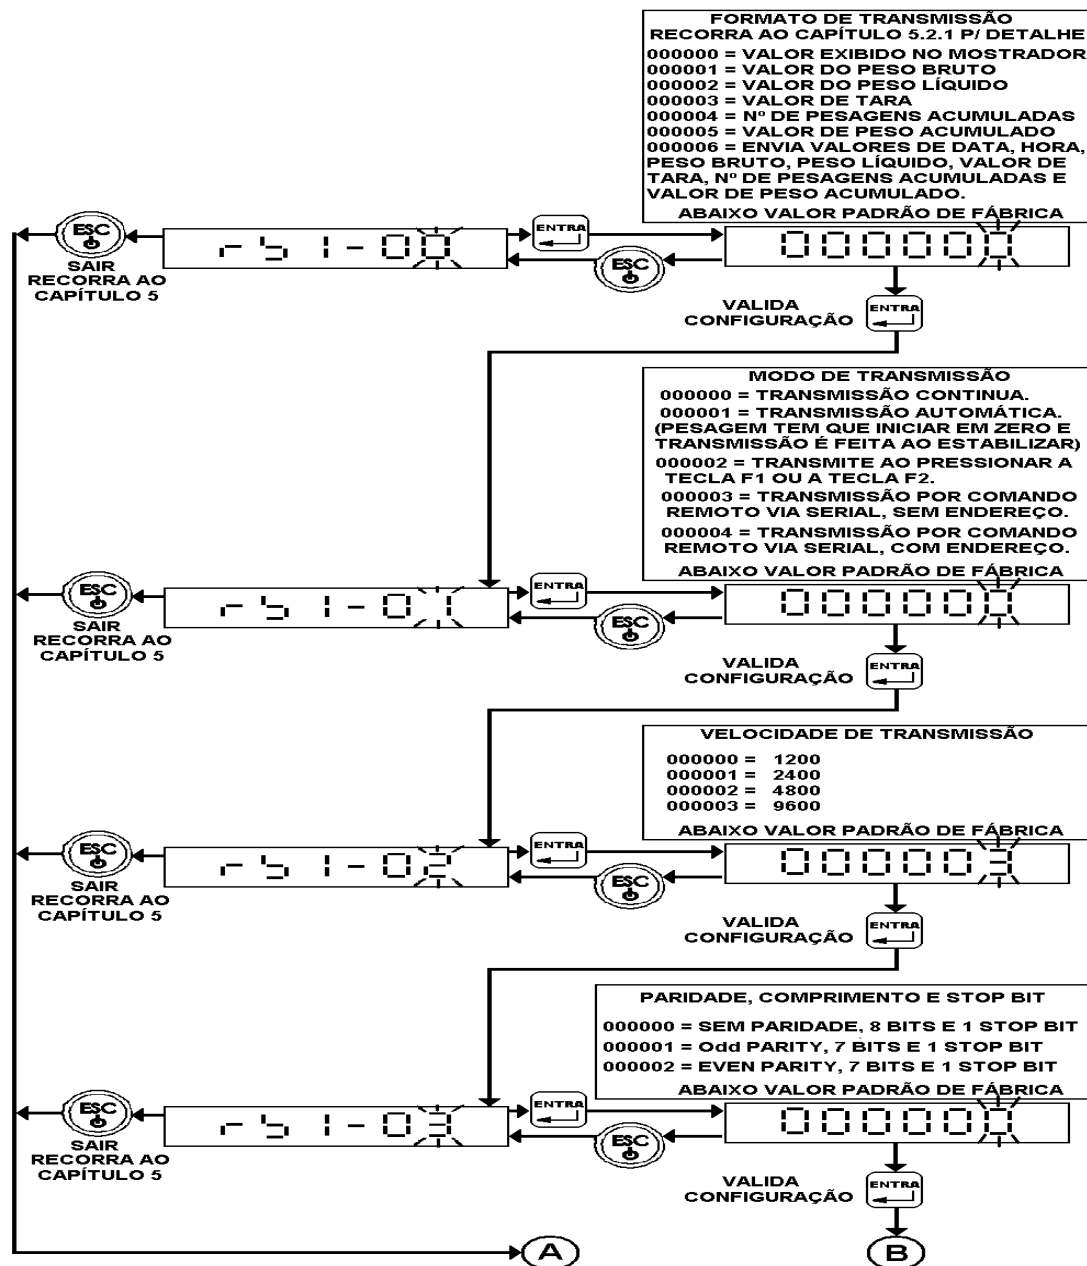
FORMATO DE TRANSMISSÃO
RECORRA AO CAPÍTULO 5.2.1 P/ DETALHE
000000 = VALOR EXIBIDO NO MOSTRADOR
000001 = VALOR DO PESO BRUTO
000002 = VALOR DO PESO LÍQUIDO
000003 = VALOR DE TARA
000004 = Nº DE PESAGENS ACUMULADAS
000005 = VALOR DE PESO ACUMULADO
000006 = ENVIA VALORES DE DATA, HORA, PESO BRUTO, PESO LÍQUIDO, VALOR DE TARA, Nº DE PESAGENS ACUMULADAS E VALOR DE PESO ACUMULADO.
ABAIXO VALOR PADRÃO DE FÁBRICA

ESC
SAIR
RECORRA AO CAPÍTULO 5
rS1-00
ENTRA
000000
ESC
VALIDA CONFIGURAÇÃO
ENTRA

MODO DE TRANSMISSÃO
000000 = TRANSMISSÃO CONTINUA.
000001 = TRANSMISSÃO AUTOMÁTICA. (PESAGEM TEM QUE INICIAR EM ZERO E TRANSMISSÃO É FEITA AO ESTABILIZAR)
000002 = TRANSMITE AO PRESSIONAR A TECLA F1 OU A TECLA F2.
000003 = TRANSMISSÃO POR COMANDO REMOTO VIA SERIAL, SEM ENDEREÇO.
000004 = TRANSMISSÃO POR COMANDO REMOTO VIA SERIAL, COM ENDEREÇO.
ABAIXO VALOR PADRÃO DE FÁBRICA

ESC
SAIR
RECORRA AO CAPÍTULO 5
rS1-01
ENTRA
000000
ESC
VALIDA CONFIGURAÇÃO
ENTRA

VELOCIDADE DE TRANSMISSÃO
000000 = 1200
000001 = 2400
000002 = 4800
000003 = 9600
ABAIXO VALOR PADRÃO DE FÁBRICA

ESC
SAIR
RECORRA AO CAPÍTULO 5
rS1-02
ENTRA
000003
ESC
VALIDA CONFIGURAÇÃO
ENTRA

PARIDADE, COMPRIMENTO E STOP BIT
000000 = SEM PARIDADE, 8 BITS E 1 STOP BIT
000001 = Odd PARITY, 7 BITS E 1 STOP BIT
000002 = EVEN PARITY, 7 BITS E 1 STOP BIT
ABAIXO VALOR PADRÃO DE FÁBRICA

ESC
SAIR
RECORRA AO CAPÍTULO 5
rS1-03
ENTRA
000000
ESC
VALIDA CONFIGURAÇÃO
ENTRA

A
B